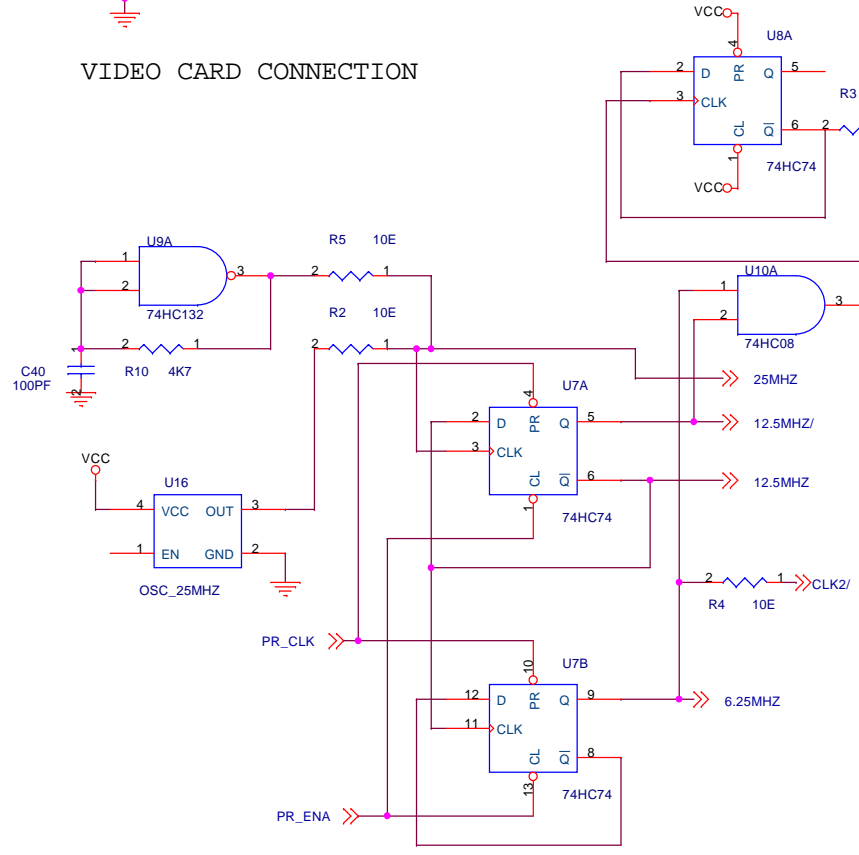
VIDEO CARD CONNECTION

VCC
U8A
4
2 D PR Q 5
3 CLK
CL $\overline{Q}$ 6
1
VCC
74HC74
R3
2

U9A
1
2
3
74HC132
R5 10E
2 1
R2 10E
2 1
2 R10 4K7 1
C40
100PF
1
2

U10A
1
2
3
74HC08

25MHZ

U7A
4
2 D PR Q 5
3 CLK
CL $\overline{Q}$ 6
1
74HC74
12.5MHZ/
12.5MHZ

VCC
U16
4 VCC OUT 3
1 EN GND 2
OSC_25MHZ

2 1 CLK2/
R4 10E

PR_CLK

U7B
10
12 D PR Q 9
11 CLK
CL $\overline{Q}$ 8
13
74HC74
6.25MHZ

PR_ENA